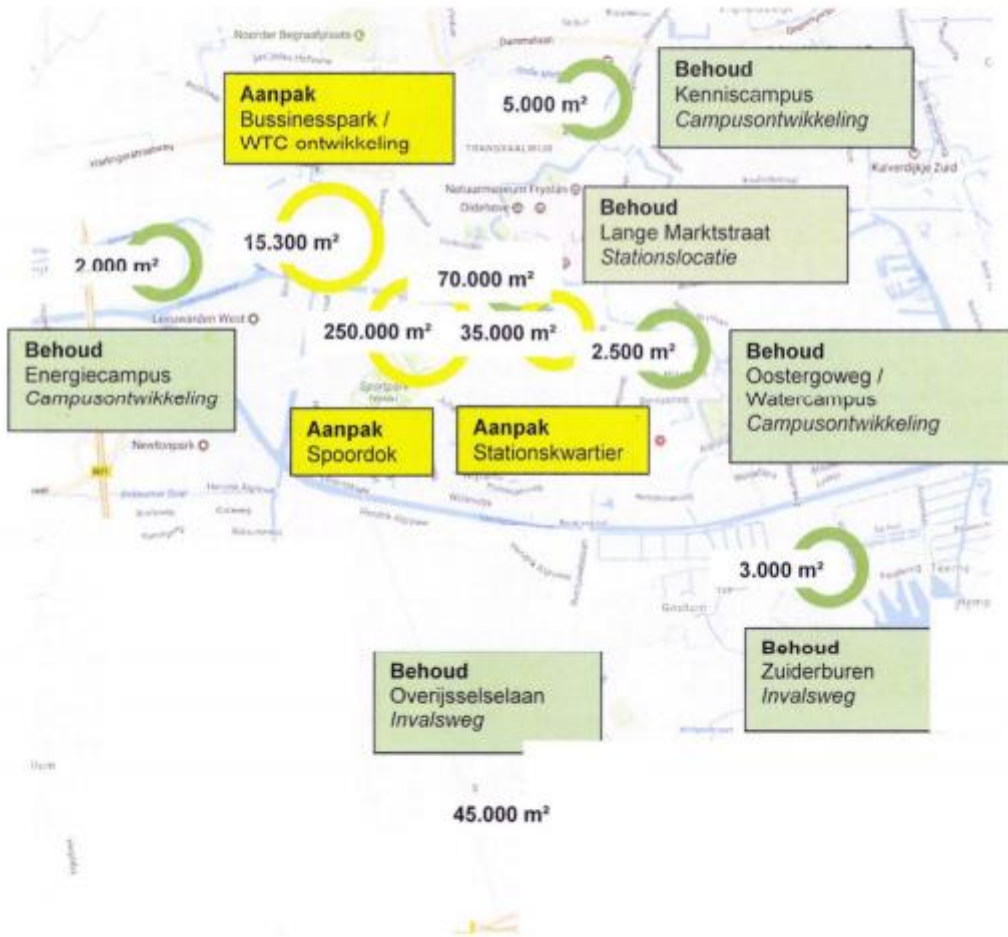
Noorder Begraafplaats

Aanpak
Bussinesspark /
WTC ontwikkeling

5.000 m²

Behoud
Kenniscampus
*Campusontwikkeling*

Kalverdijkje Zuid

Natuurmuseum Fryslân
Oldehove

Behoud
Lange Marktstraat
*Stationslocatie*

15.300 m²

2.000 m²

70.000 m²

Leeuwarden West

250.000 m²

35.000 m²

2.500 m²

Behoud
Energiecampus
*Campusontwikkeling*

Behoud
Oostergoweg /
Watercampus
*Campusontwikkeling*

Aanpak
Spoordok

Aanpak
Stationskwartier

Newtonpark

3.000 m²

Behoud
Zuiderburen
*Invalsweg*

Behoud
Overijsselselaan
*Invalsweg*

45.000 m²